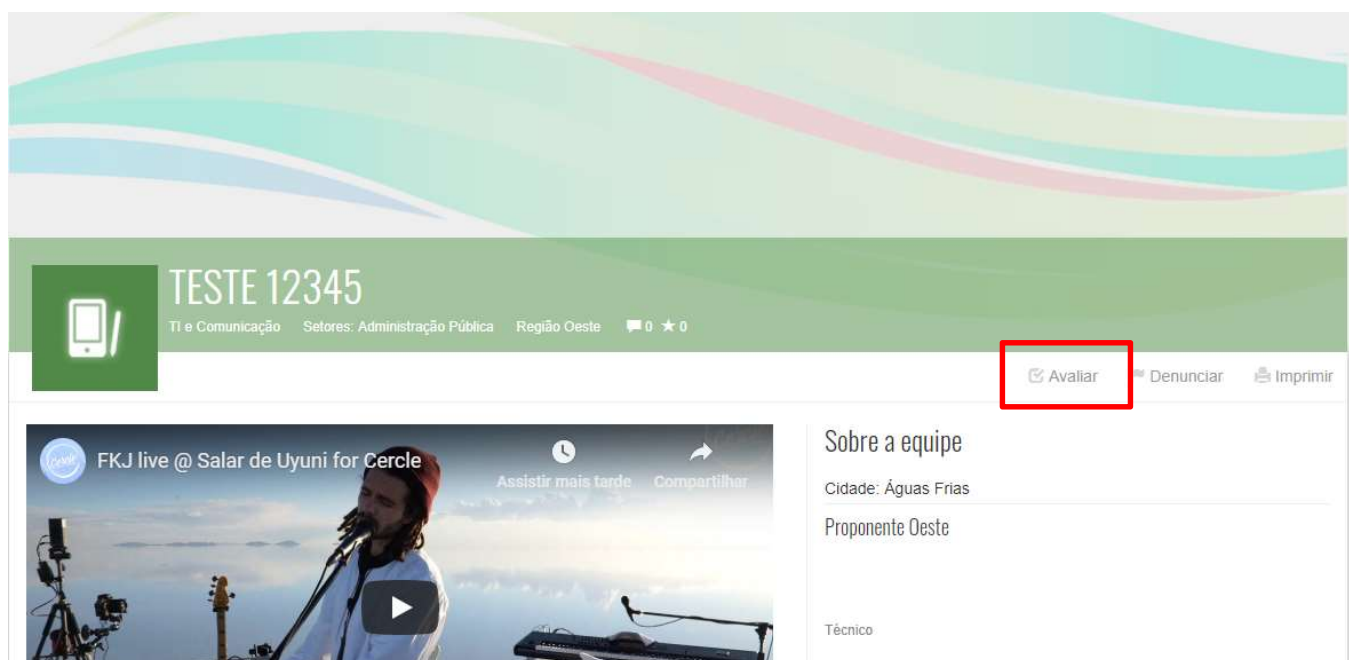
TESTE 12345

TI e Comunicação Setores: Administração Pública Região Oeste 0 ★ 0

Avaliar Denunciar Imprimir

Cercle FKJ live @ Salar de Uyuni for Cercle

Assistir mais tarde Compartilhar

Sobre a equipe

Cidade: Águas Frias

Proponente Oeste

Técnico